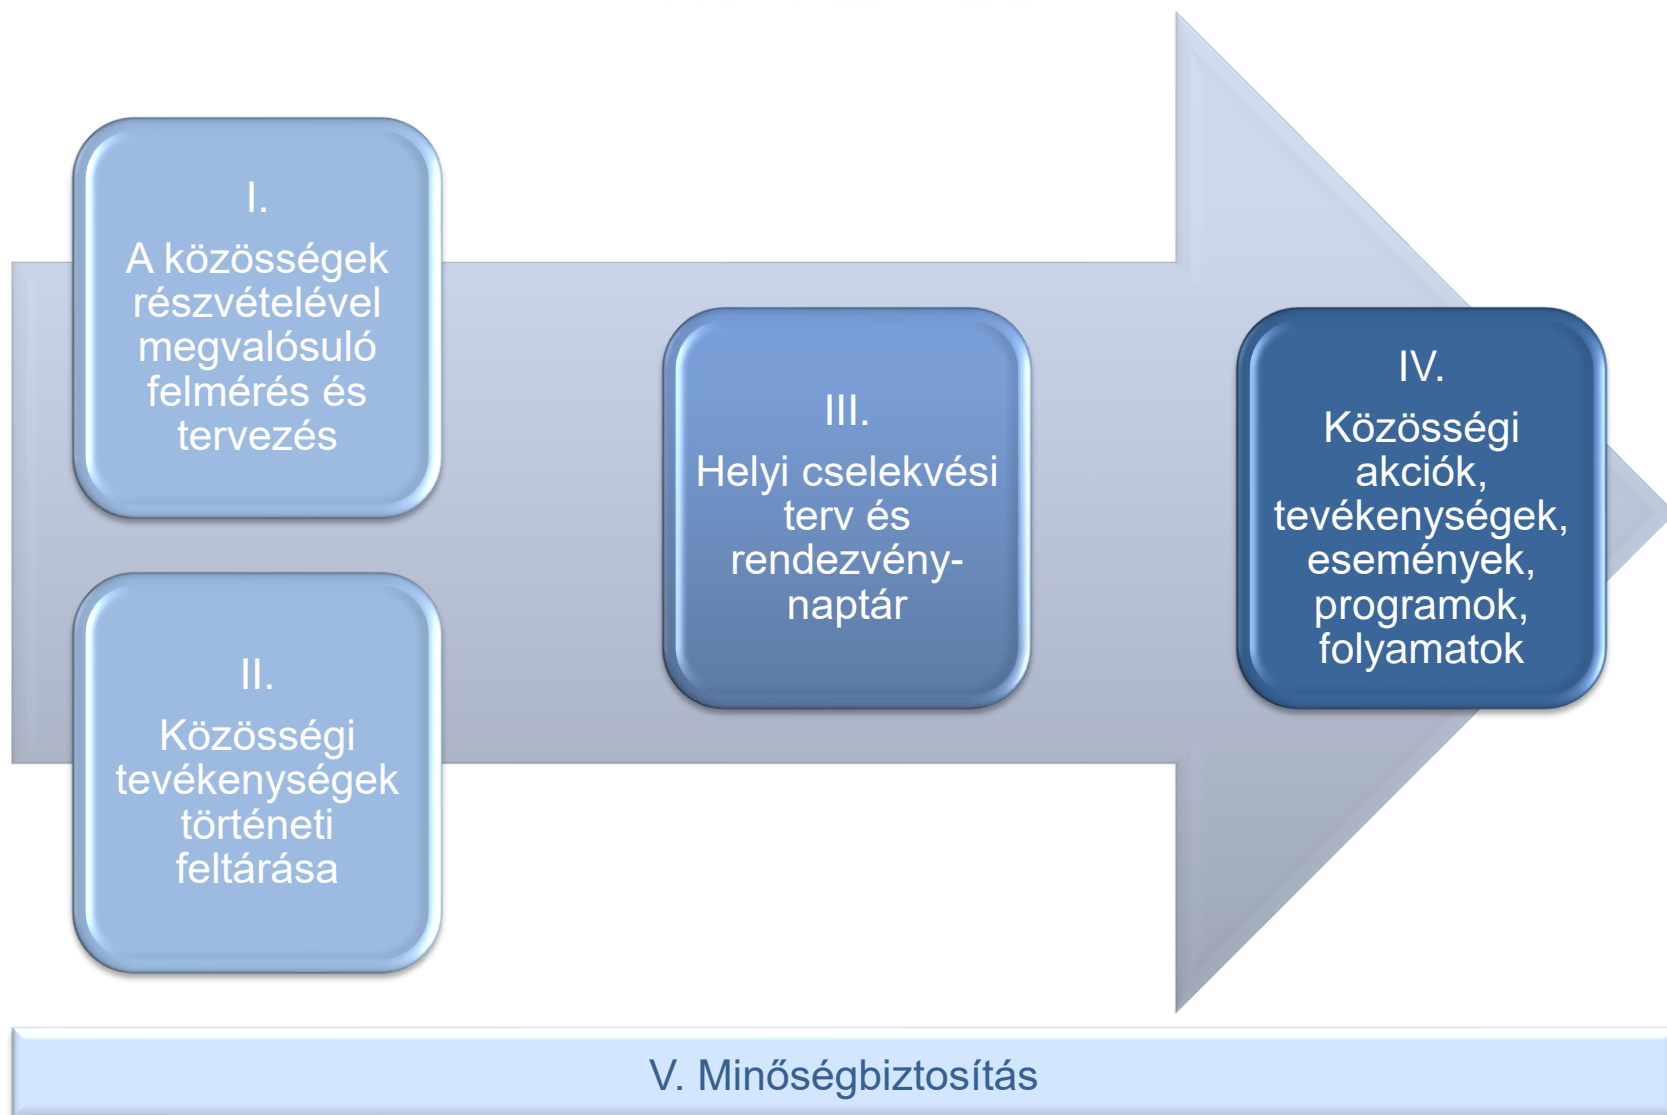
I.
A közösségek részvételével megvalósuló felmérés és tervezés

II.
Közösségi tevékenységek történeti feltárása

III.
Helyi cselekvési terv és rendezvény-naptár

IV.
Közösségi akciók, tevékenységek, események, programok, folyamatok

V. Minőségbiztosítás